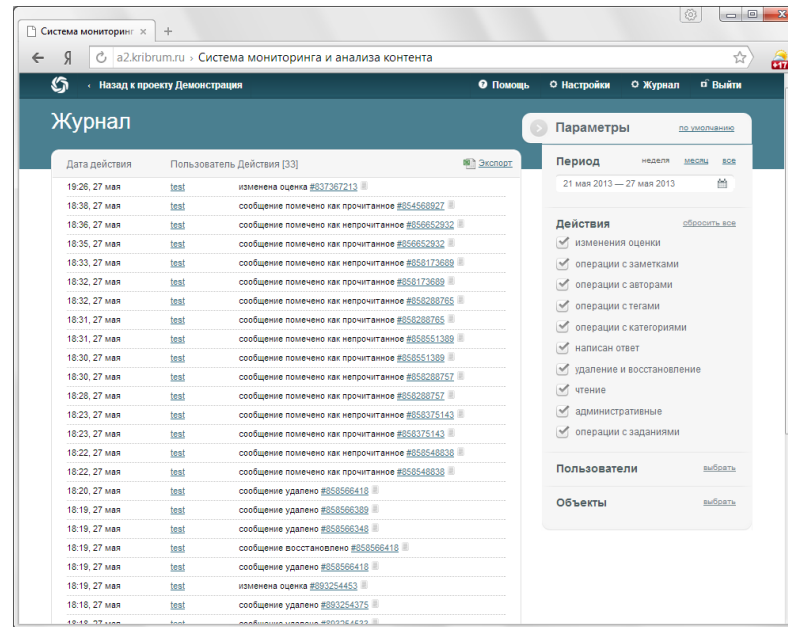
Система мониторинг ×
+
Я a2.kribrum.ru › Система мониторинга и анализа контента
+17
‹ Назад к проекту Демонстрация
Помощь Настройки Журнал Выйти

Журнал

| Дата действия | Пользователь | Действия [33] |
|---|---|---|
| 19:26, 27 мая | test | изменена оценка #837367213 |
| 18:38, 27 мая | test | сообщение помечено как прочитанное #854568927 |
| 18:36, 27 мая | test | сообщение помечено как прочитанное #856652932 |
| 18:35, 27 мая | test | сообщение помечено как непрочитанное #856652932 |
| 18:33, 27 мая | test | сообщение помечено как непрочитанное #858173689 |
| 18:32, 27 мая | test | сообщение помечено как прочитанное #858173689 |
| 18:32, 27 мая | test | сообщение помечено как непрочитанное #858288765 |
| 18:31, 27 мая | test | сообщение помечено как прочитанное #858288765 |
| 18:31, 27 мая | test | сообщение помечено как непрочитанное #858551389 |
| 18:30, 27 мая | test | сообщение помечено как прочитанное #858551389 |
| 18:30, 27 мая | test | сообщение помечено как непрочитанное #858288757 |
| 18:28, 27 мая | test | сообщение помечено как прочитанное #858288757 |
| 18:23, 27 мая | test | сообщение помечено как непрочитанное #858375143 |
| 18:23, 27 мая | test | сообщение помечено как прочитанное #858375143 |
| 18:22, 27 мая | test | сообщение помечено как непрочитанное #858548838 |
| 18:22, 27 мая | test | сообщение помечено как прочитанное #858548838 |
| 18:20, 27 мая | test | сообщение удалено #858566418 |
| 18:19, 27 мая | test | сообщение удалено #858566389 |
| 18:19, 27 мая | test | сообщение удалено #858566348 |
| 18:19, 27 мая | test | сообщение восстановлено #858566418 |
| 18:19, 27 мая | test | сообщение удалено #858566418 |
| 18:19, 27 мая | test | изменена оценка #893254453 |
| 18:18, 27 мая | test | сообщение удалено #893254375 |

Экспорт

Параметры по умолчанию
Период неделя месяц все
21 мая 2013 — 27 мая 2013
Действия сбросить все
изменения оценки
операции с заметками
операции с авторами
операции с тегами
операции с категориями
написан ответ
удаление и восстановление
чтение
административные
операции с заданиями
Пользователи выбрать
Объекты выбрать